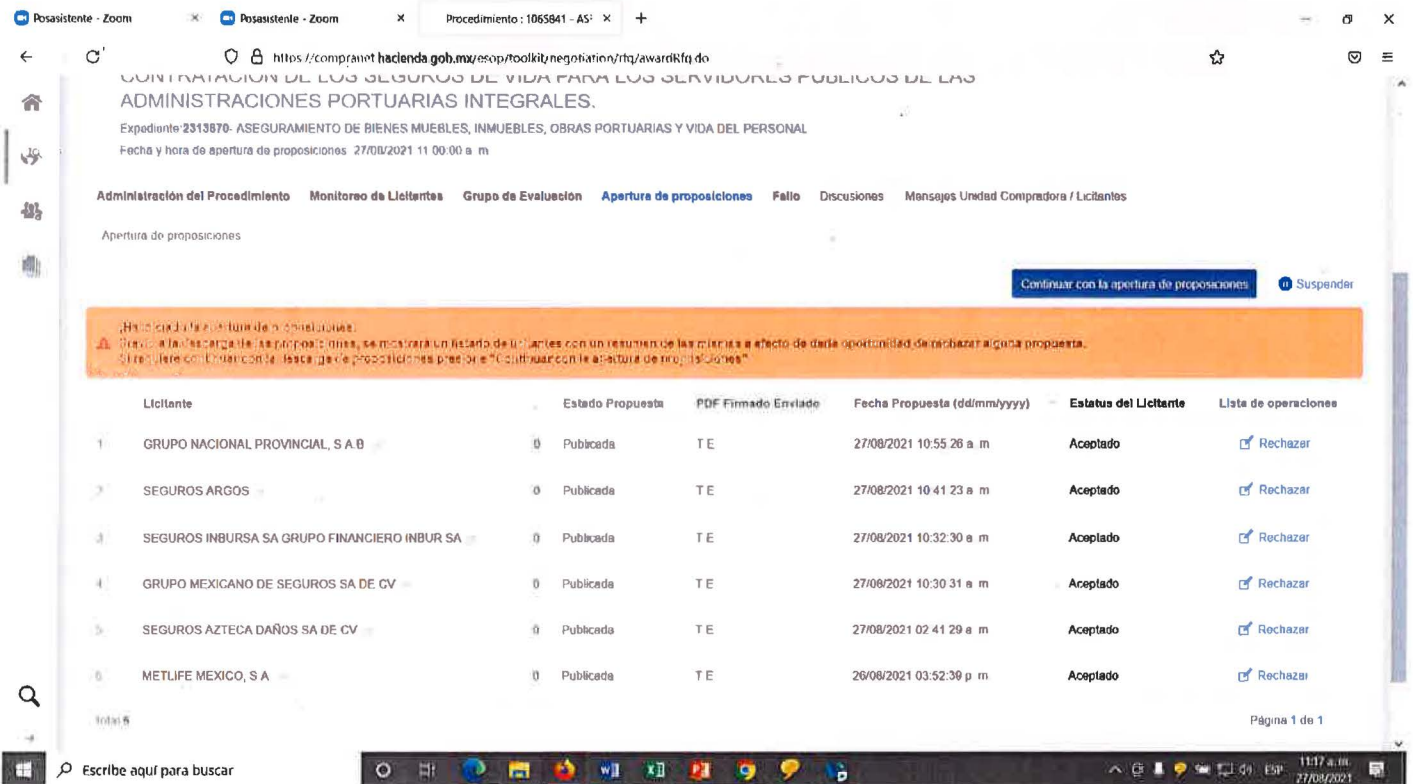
Posasistente - Zoom | Posasistente - Zoom | Procedimiento : 1065841 - AS

https://compranet.hacienda.gob.mx/esop/toolkit/negotiation/rfq/awardRfq.do

CONTRATACION DE LOS SEGUROS DE VIDA PARA LOS SERVIDORES PUBLICOS DE LAS ADMINISTRACIONES PORTUARIAS INTEGRALES.

Expediente 2313870- ASEGURAMIENTO DE BIENES MUEBLES, INMUEBLES, OBRAS PORTUARIAS Y VIDA DEL PERSONAL

Fecha y hora de apertura de proposiciones 27/08/2021 11:00:00 a. m.

Administración del Procedimiento | Monitoreo de Licitantes | Grupo de Evaluación | Apertura de proposiciones | Fallo | Discusiones | Mensajes Unidad Compradora / Licitantes

Apertura de proposiciones

Continuar con la apertura de proposiciones | Suspender

¡Ha iniciado la apertura de proposiciones! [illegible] la descarga de las proposiciones, se mostrará un listado de licitantes con un resumen de las mismas a efecto de darle oportunidad de rechazar alguna propuesta. Si requiere continuar con la descarga de proposiciones presione "Continuar con la apertura de proposiciones"

| | Licitante | | Estado Propuesta | PDF Firmado Enviado | Fecha Propuesta (dd/mm/yyyy) | Estatus del Licitante | Lista de operaciones |
|---|---|---|---|---|---|---|---|
| 1 | GRUPO NACIONAL PROVINCIAL, S.A.B. | 0 | Publicada | T E | 27/08/2021 10:55:26 a. m. | Aceptado | Rechazar |
| 2 | SEGUROS ARGOS | 0 | Publicada | T E | 27/08/2021 10:41:23 a. m. | Aceptado | Rechazar |
| 3 | SEGUROS INBURSA SA GRUPO FINANCIERO INBUR SA | 0 | Publicada | T E | 27/08/2021 10:32:30 a. m. | Aceptado | Rechazar |
| 4 | GRUPO MEXICANO DE SEGUROS SA DE CV | 0 | Publicada | T E | 27/08/2021 10:30:31 a. m. | Aceptado | Rechazar |
| 5 | SEGUROS AZTECA DAÑOS SA DE CV | 0 | Publicada | T E | 27/08/2021 02:41:29 a. m. | Aceptado | Rechazar |
| 6 | METLIFE MEXICO, S.A. | 0 | Publicada | T E | 26/08/2021 03:52:39 p. m. | Aceptado | Rechazar |

Total 6

Página 1 de 1

Escribe aquí para buscar

ESP 11:17 a. m. 27/08/2021